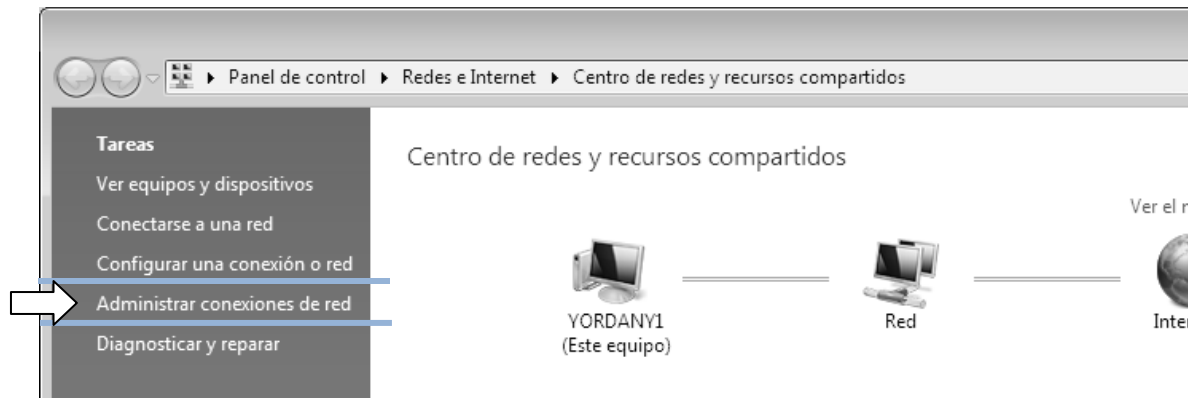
Panel de control ▸ Redes e Internet ▸ Centro de redes y recursos compartidos

Tareas
Ver equipos y dispositivos
Conectarse a una red
Configurar una conexión o red
Administrar conexiones de red
Diagnosticar y reparar

Centro de redes y recursos compartidos

Ver el r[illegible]

YORDANY1
(Este equipo)

Red

Inter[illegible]